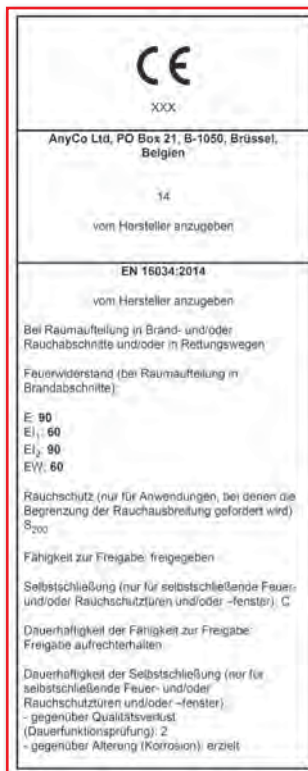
CE

XXX

AnyCo Ltd, PO Box 21, B-1050, Brüssel, Belgien

14

vom Hersteller anzugeben

EN 16034:2014

vom Hersteller anzugeben

Bei Raumaufteilung in Brand- und/oder Rauchabschnitte und/oder in Rettungswegen

Feuerwiderstand (bei Raumaufteilung in Brandabschnitte):

E: **90**
EI$_1$: **60**
EI$_2$: **90**
EW: **60**

Rauchschutz (nur für Anwendungen, bei denen die Begrenzung der Rauchausbreitung gefordert wird) S$_{200}$

Fähigkeit zur Freigabe: freigegeben

Selbstschließung (nur für selbstschließende Feuer- und/oder Rauchschutztüren und/oder –fenster): C

Dauerhaftigkeit der Fähigkeit zur Freigabe: Freigabe aufrechterhalten

Dauerhaftigkeit der Selbstschließung (nur für selbstschließende Feuer- und/oder Rauchschutztüren und/oder –fenster):
- gegenüber Qualitätsverlust (Dauerfunktionsprüfung): 2
- gegenüber Alterung (Korrosion): erzielt